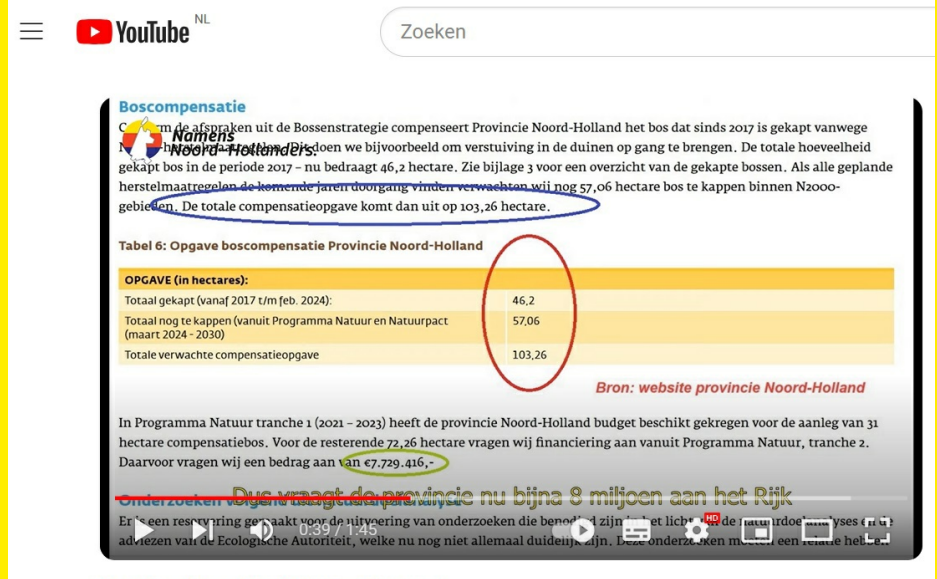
YouTube NL

Zoeken

Boscompensatie

C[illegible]m de afspraken uit de Bossenstrategie compenseert Provincie Noord-Holland het bos dat sinds 2017 is gekapt vanwege N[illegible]doen we bijvoorbeeld om verstuiving in de duinen op gang te brengen. De totale hoeveelheid gekapt bos in de periode 2017 – nu bedraagt 46,2 hectare. Zie bijlage 3 voor een overzicht van de gekapte bossen. Als alle geplande herstelmaatregelen de komende jaren doorgang vinden verwachten wij nog 57,06 hectare bos te kappen binnen N2000-gebieden. De totale compensatieopgave komt dan uit op 103,26 hectare.

Namens Noord-Hollanders.

Tabel 6: Opgave boscompensatie Provincie Noord-Holland

| OPGAVE (in hectares): | |
|---|---|
| Totaal gekapt (vanaf 2017 t/m feb. 2024): | 46,2 |
| Totaal nog te kappen (vanuit Programma Natuur en Natuurpact (maart 2024 - 2030) | 57,06 |
| Totale verwachte compensatieopgave | 103,26 |

Bron: website provincie Noord-Holland

In Programma Natuur tranche 1 (2021 – 2023) heeft de provincie Noord-Holland budget beschikt gekregen voor de aanleg van 31 hectare compensatiebos. Voor de resterende 72,26 hectare vragen wij financiering aan vanuit Programma Natuur, tranche 2. Daarvoor vragen wij een bedrag aan van €7.729.416,-

Dus vraagt de provincie nu bijna 8 miljoen aan het Rijk

Onderzoeken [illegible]

Er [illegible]een reservering gemaakt voor de uitvoering van onderzoeken die benodigd zijn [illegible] de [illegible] adviezen van de Ecologische Autoriteit, welke nu nog niet allemaal duidelijk zijn. Deze onderzoeken moeten een relatie hebben

0:39 / 1:45

HD